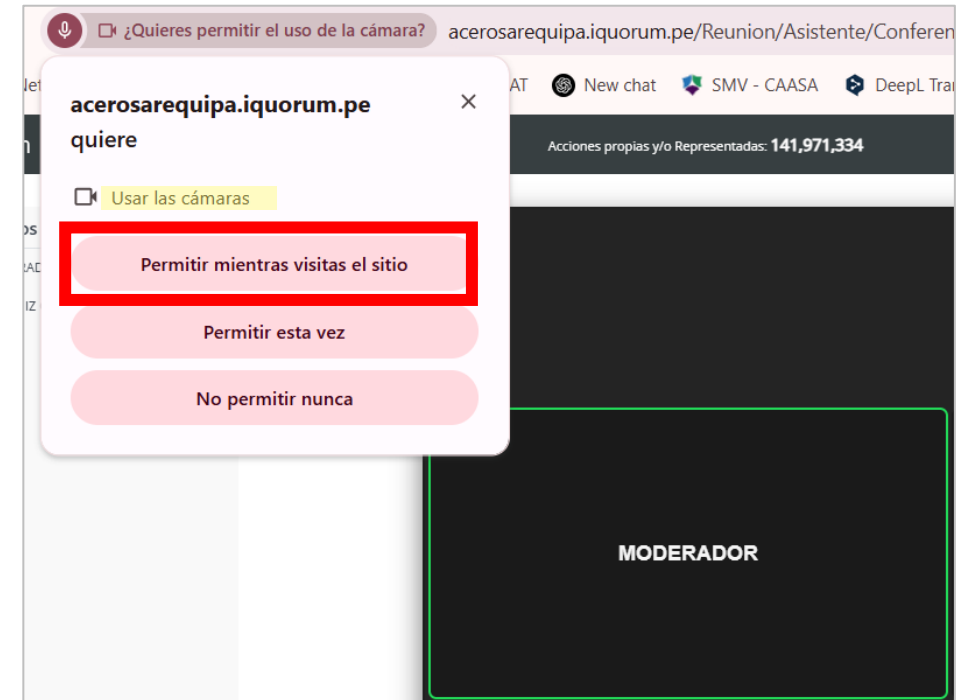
¿Quieres permitir el uso de la cámara? acerosarequipa.iquorum.pe/Reunion/Asistente/Conferen

Net AT New chat SMV - CAASA DeepL Trar

acerosarequipa.iquorum.pe quiere

×

Usar las cámaras

Permitir mientras visitas el sitio

Permitir esta vez

No permitir nunca

Acciones propias y/o Representadas: 141,971,334

os

RAD

IZ

MODERADOR